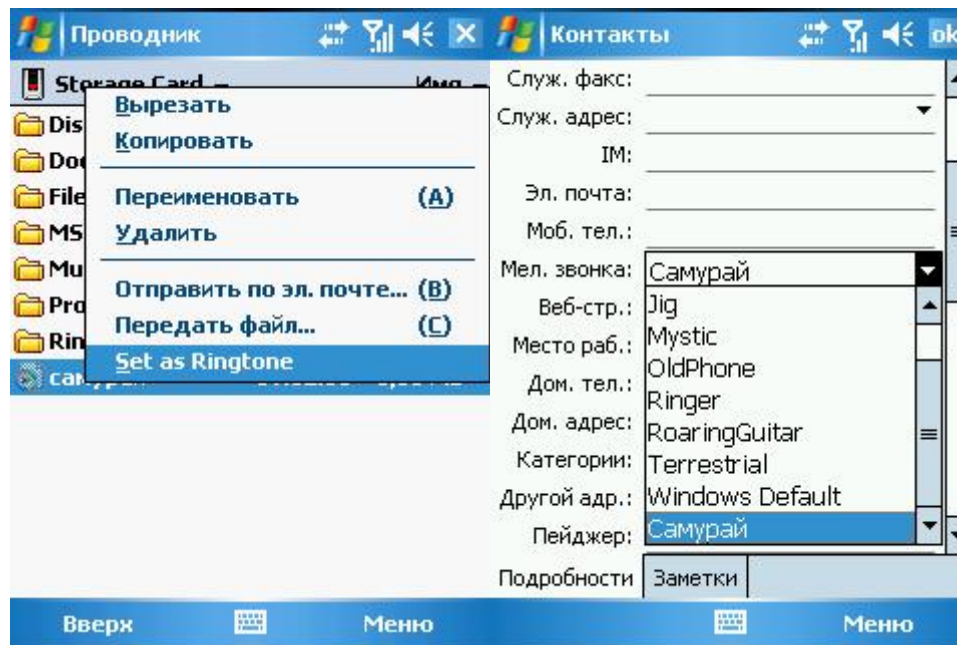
Проводник

Storage Card ▾ Имя ▾

Dis
Doc
File
MS
Mu
Pro
Rin
сам

Вырезать
Копировать
Переименовать (A)
Удалить
Отправить по эл. почте... (B)
Передать файл... (C)
Set as Ringtone

Вверх
Меню

Контакты
ok

Служ. факс:
Служ. адрес:
IM:
Эл. почта:
Моб. тел.:
Мел. звонка: Самурай
Веб-стр.:
Место раб.:
Дом. тел.:
Дом. адрес:
Категории:
Другой адр.:
Пейджер:

Jig
Mystic
OldPhone
Ringer
RoaringGuitar
Terrestrial
Windows Default
Самурай

Подробности
Заметки

Меню